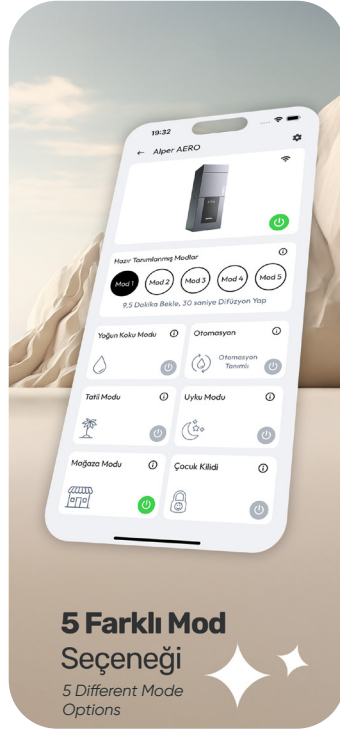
19:32

Alper AERO

Hazır Tanımlanmış Modlar

Mod 1
Mod 2
Mod 3
Mod 4
Mod 5

9,5 Dakika Bekle, 30 saniye Difüzyon Yap

Yoğun Koku Modu

Otomasyon

Otomasyon Tanımlı

Tatil Modu

Uyku Modu

Mağaza Modu

Çocuk Kilidi

5 Farklı Mod Seçeneği

5 Different Mode Options